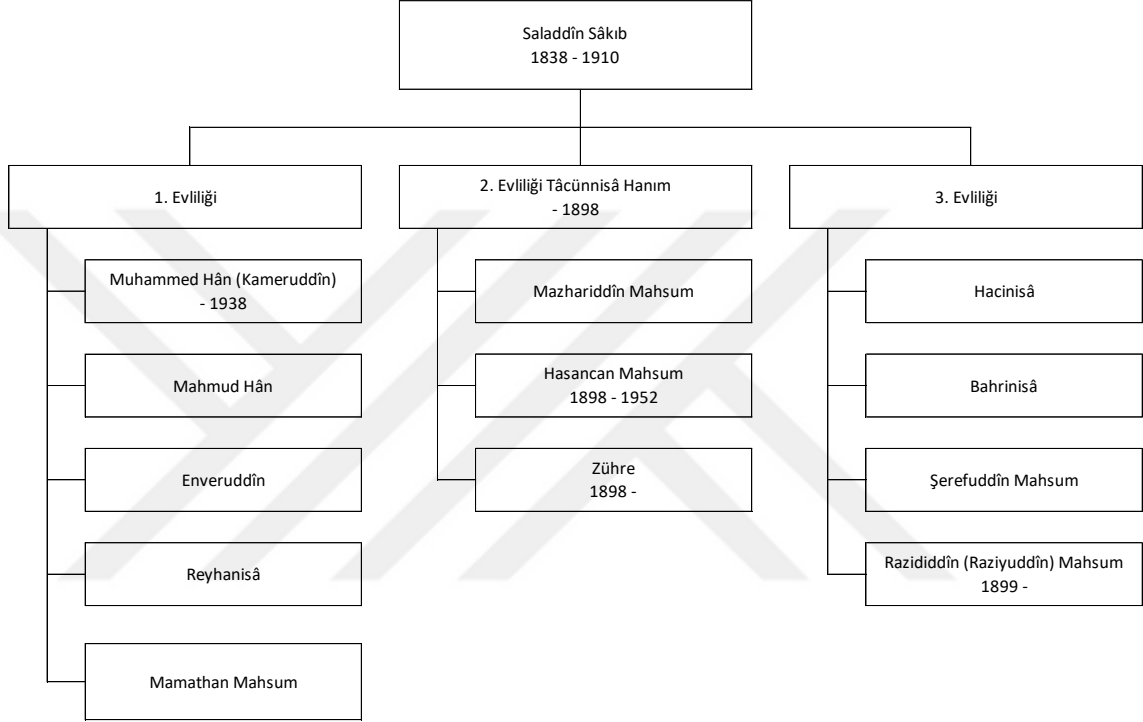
Saladdîn Sâkıb
1838 - 1910

1. Evliliği

Muhammed Hân (Kameruddîn)
- 1938

Mahmud Hân

Enveruddîn

Reyhanisâ

Mamathan Mahsum

2. Evliliği Tâcünnisâ Hanım
- 1898

Mazhariddîn Mahsum

Hasancan Mahsum
1898 - 1952

Zühre
1898 -

3. Evliliği

Hacinisâ

Bahrinisâ

Şerefuddîn Mahsum

Razididdîn (Raziyuddîn) Mahsum
1899 -